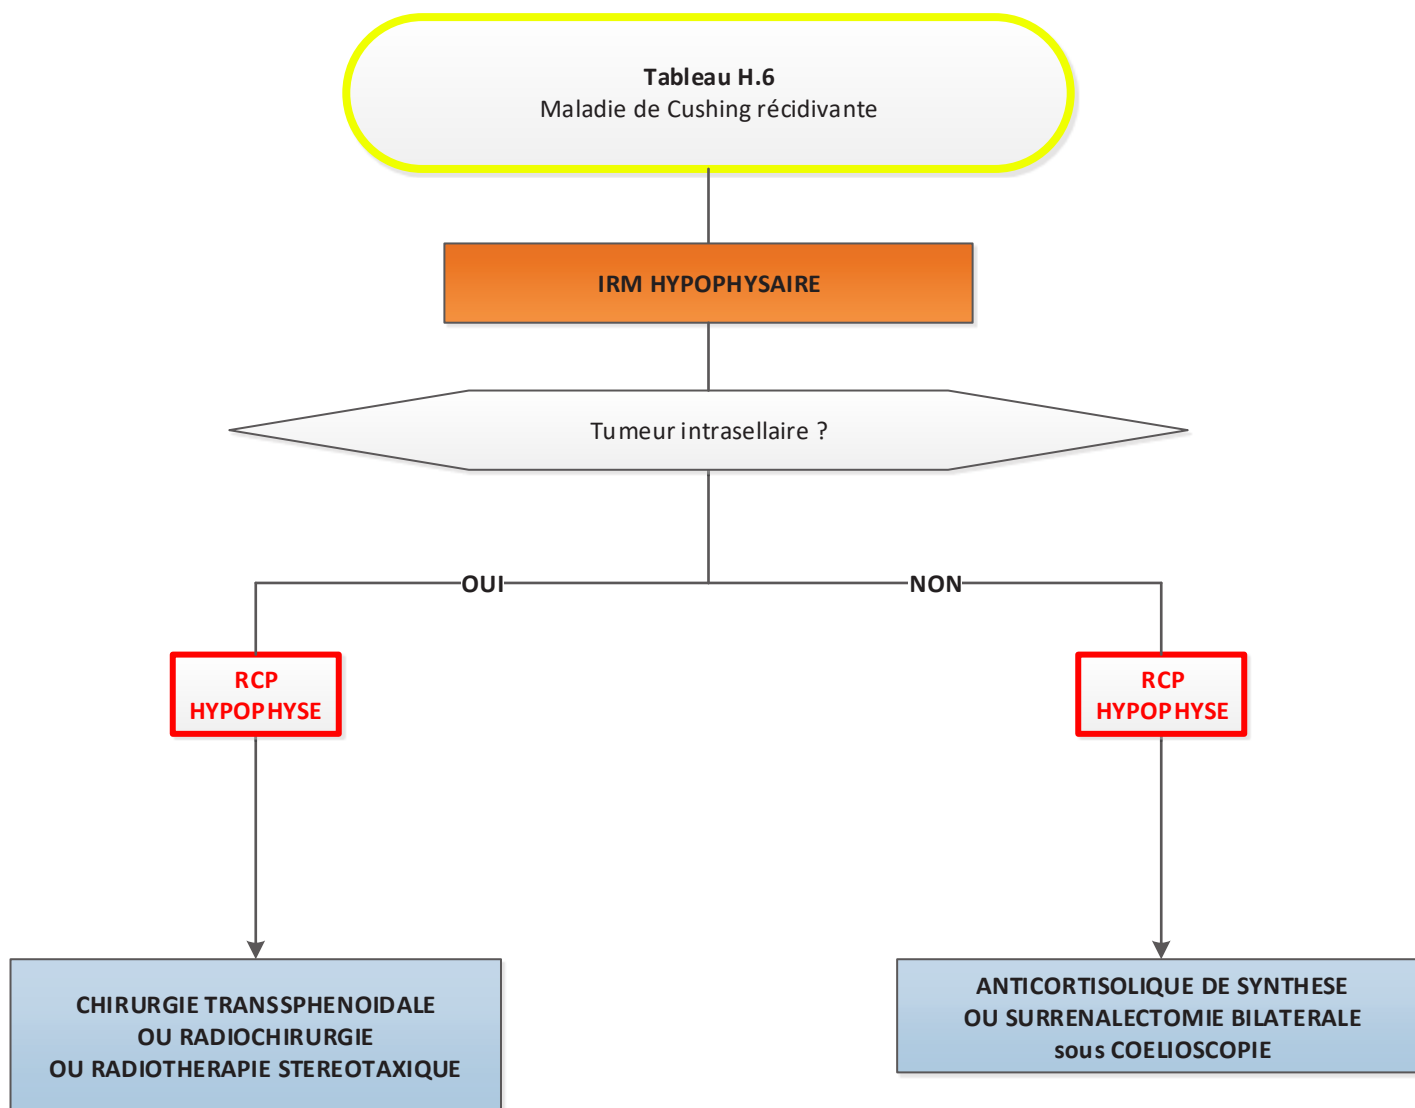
**Tableau H.6**
Maladie de Cushing récidivante

IRM HYPOPHYSAIRE

Tumeur intrasellaire ?

OUI

NON

RCP
HYPOPHYSE

RCP
HYPOPHYSE

CHIRURGIE TRANSSPHENOIDALE
OU RADIOCHIRURGIE
OU RADIOTHERAPIE STEREOTAXIQUE

ANTICORTISOLIQUE DE SYNTHESE
OU SURRENALECTOMIE BILATERALE
sous COELIOSCOPIE